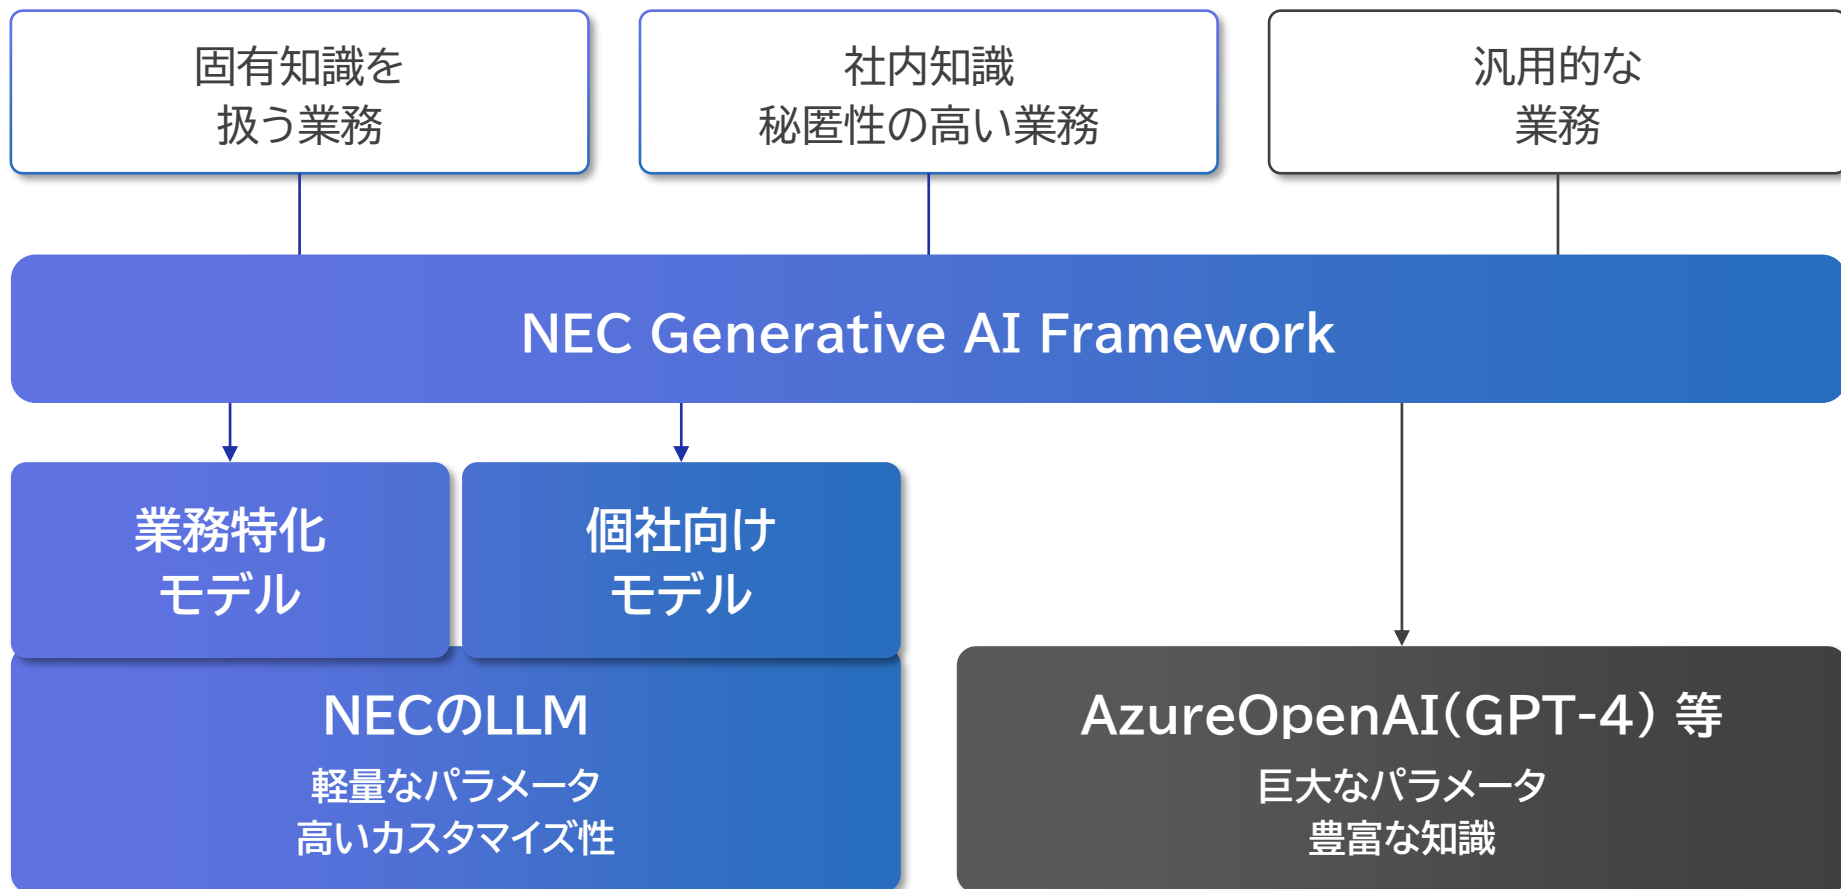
固有知識を
扱う業務

社内知識
秘匿性の高い業務

汎用的な
業務

NEC Generative AI Framework

業務特化
モデル

個社向け
モデル

NECのLLM
軽量なパラメータ
高いカスタマイズ性

AzureOpenAI(GPT-4) 等
巨大なパラメータ
豊富な知識